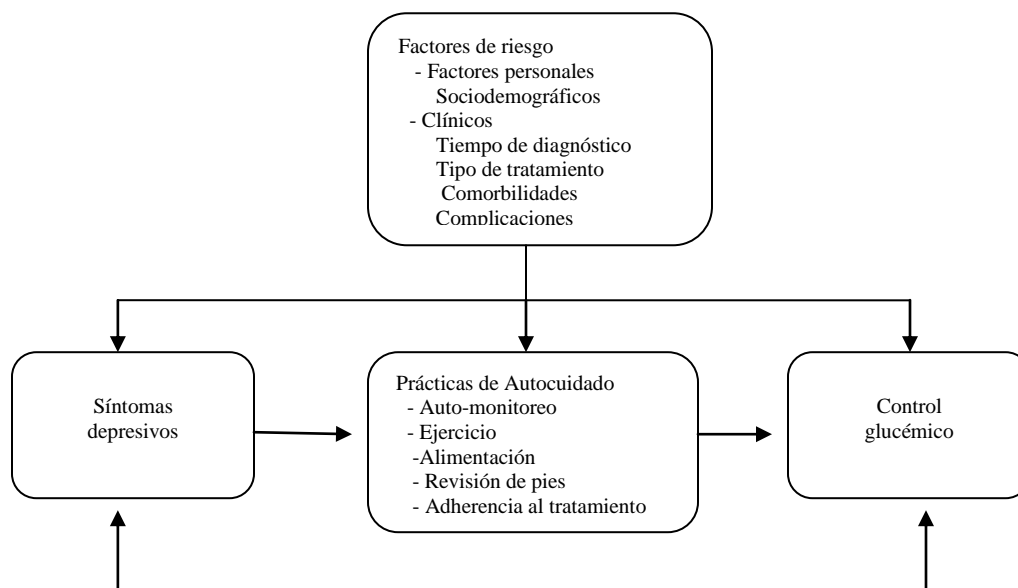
Factores de riesgo
- Factores personales
Sociodemográficos
- Clínicos
Tiempo de diagnóstico
Tipo de tratamiento
Comorbilidades
Complicaciones

Síntomas depresivos

Prácticas de Autocuidado
- Auto-monitoreo
- Ejercicio
-Alimentación
- Revisión de pies
- Adherencia al tratamiento

Control glucémico